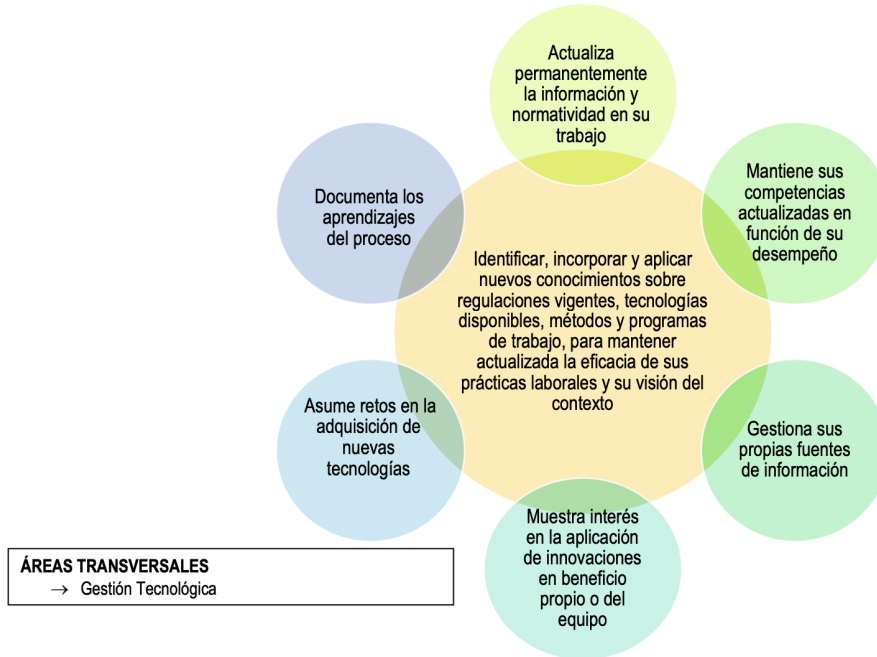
Actualiza permanentemente la información y normatividad en su trabajo

Documenta los aprendizajes del proceso

Mantiene sus competencias actualizadas en función de su desempeño

Identificar, incorporar y aplicar nuevos conocimientos sobre regulaciones vigentes, tecnologías disponibles, métodos y programas de trabajo, para mantener actualizada la eficacia de sus prácticas laborales y su visión del contexto

Asume retos en la adquisición de nuevas tecnologías

Gestiona sus propias fuentes de información

Muestra interés en la aplicación de innovaciones en beneficio propio o del equipo

ÁREAS TRANSVERSALES
→ Gestión Tecnológica